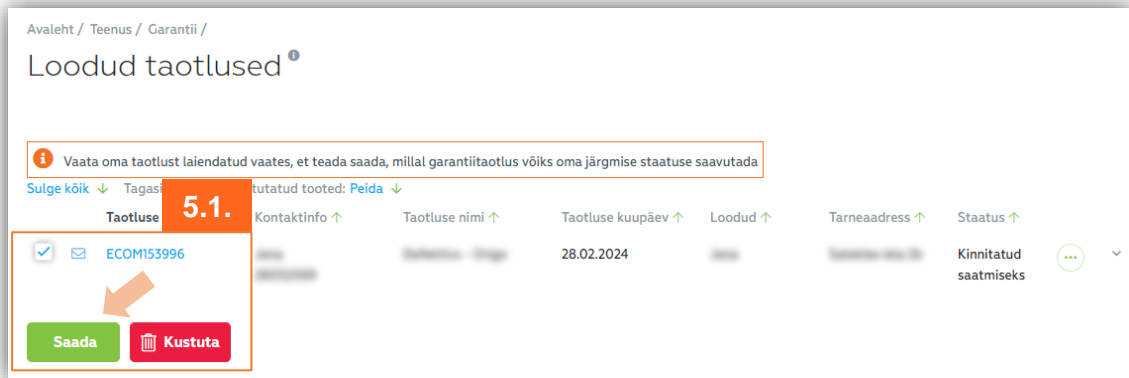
Avaleht / Teenus / Garantii /

Loodud taotlused

Vaata oma taotlust laiendatud vaates, et teada saada, millal garantiitaotlus võiks oma järgmise staatuse saavutada

Sulge kõik ↓ Tagasi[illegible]tutatud tooted: Peida ↓

5.1.

| Taotluse | Kontaktinfo ↑ | Taotluse nimi ↑ | Taotluse kuupäev ↑ | Loodud ↑ | Tarneaadress ↑ | Staatus ↑ |
|---|---|---|---|---|---|---|
| ECOM153996 | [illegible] | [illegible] | 28.02.2024 | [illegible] | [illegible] | Kinnitatud saatmiseks |

Saada

Kustuta